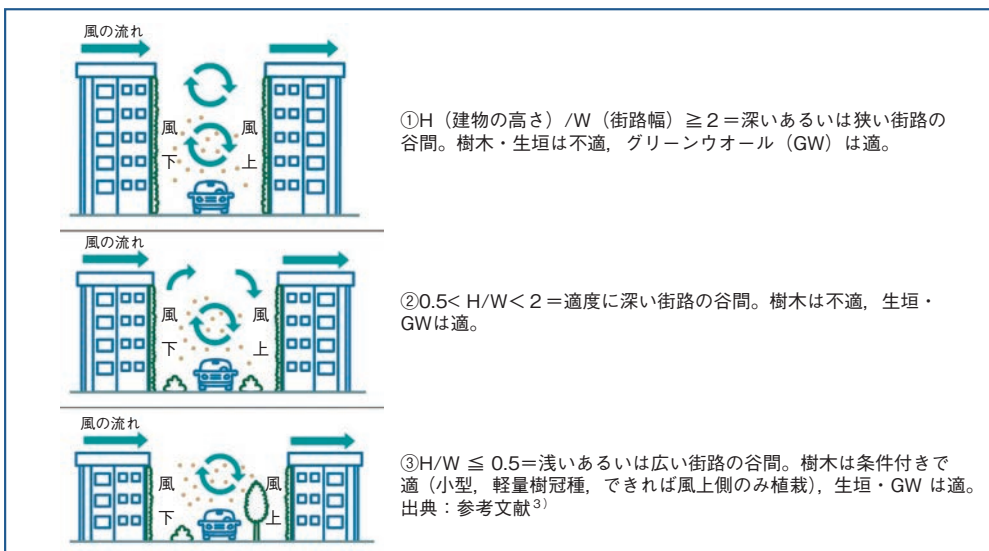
風の流れ

風
下

風
上

①H（建物の高さ）/W（街路幅）≧2＝深いあるいは狭い街路の谷間。樹木・生垣は不適，グリーンウオール（GW）は適。

風の流れ

風
下

風
上

②0.5< H/W＜2＝適度に深い街路の谷間。樹木は不適，生垣・GWは適。

風の流れ

風
下

風
上

③H/W ≦ 0.5＝浅いあるいは広い街路の谷間。樹木は条件付きで適（小型，軽量樹冠種，できれば風上側のみ植栽），生垣・GW は適。
出典：参考文献$^{3)}$